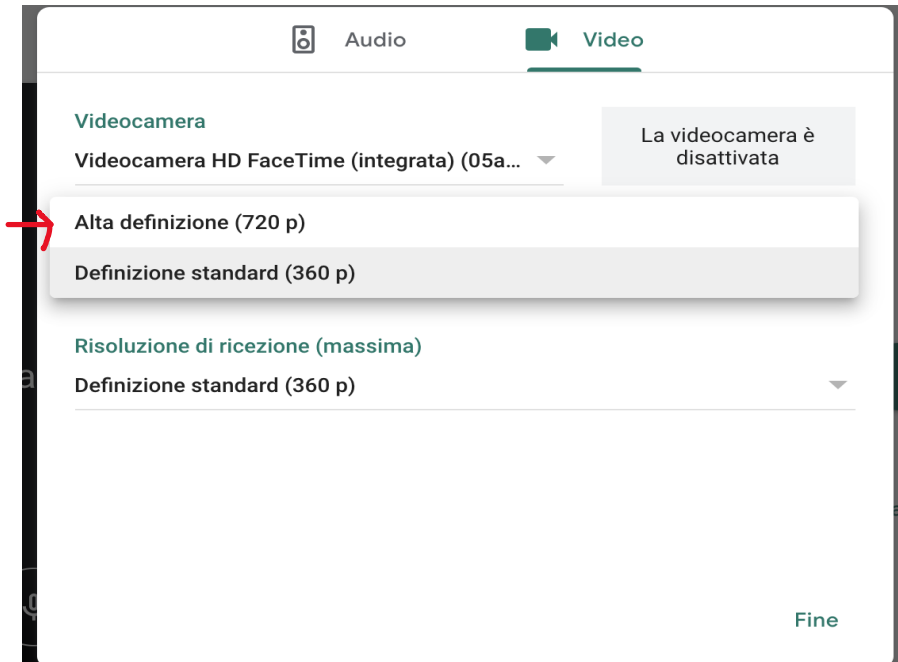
Audio

Video

Videocamera
Videocamera HD FaceTime (integrata) (05a...

La videocamera è disattivata

Alta definizione (720 p)

Definizione standard (360 p)

Risoluzione di ricezione (massima)
Definizione standard (360 p)

Fine